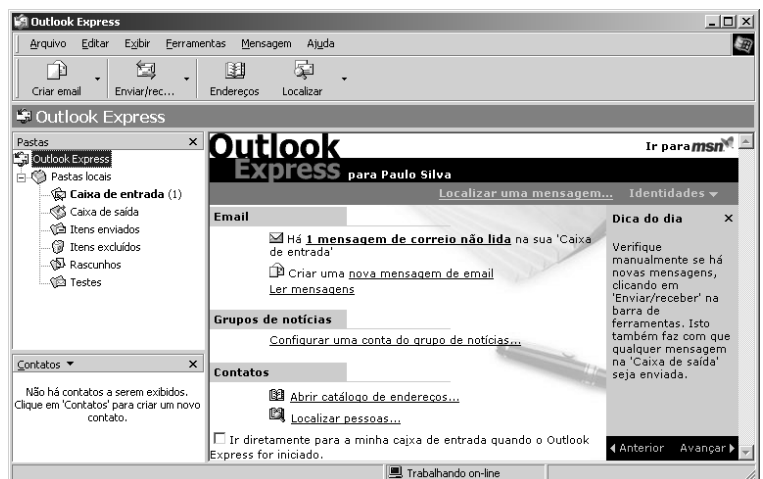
Outlook Express

Arquivo Editar Exibir Ferramentas Mensagem Ajuda

Criar email Enviar/rec... Endereços Localizar

Outlook Express

Pastas ×

Outlook Express
Pastas locais
Caixa de entrada (1)
Caixa de saída
Itens enviados
Itens excluídos
Rascunhos
Testes

Contatos ▾ ×

Não há contatos a serem exibidos. Clique em 'Contatos' para criar um novo contato.

Outlook Express para Paulo Silva

Ir para msn

Localizar uma mensagem... Identidades ▾

Email

Há 1 mensagem de correio não lida na sua 'Caixa de entrada'

Criar uma nova mensagem de email

Ler mensagens

Grupos de notícias

Configurar uma conta do grupo de notícias...

Contatos

Abrir catálogo de endereços...

Localizar pessoas...

Ir diretamente para a minha caixa de entrada quando o Outlook Express for iniciado.

Dica do dia ×

Verifique manualmente se há novas mensagens, clicando em 'Enviar/receber' na barra de ferramentas. Isto também faz com que qualquer mensagem na 'Caixa de saída' seja enviada.

◂Anterior Avançar▸

Trabalhando on-line